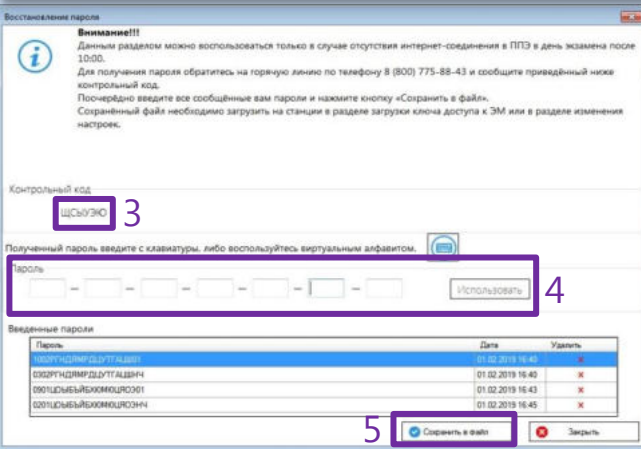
Восстановление пароля

Внимание!!!
Данным разделом можно воспользоваться только в случае отсутствия интернет-соединения в ППЭ в день экзамена после 10:00.
Для получения пароля обратитесь на горячую линию по телефону 8 (800) 775-88-43 и сообщите приведённый ниже контрольный код.
Посчерёдно введите все сообщённые вам пароли и нажмите кнопку «Сохранить в файл».
Сохранённый файл необходимо загрузить на станции в разделе загрузки ключа доступа к ЭМ или в разделе изменения настроек.

Контрольный код
ЩСЬУЭЮ
3

Полученный пароль введите с клавиатуры, либо воспользуйтесь виртуальным алфавитом.

Пароль
– – – – – –
Использовать
4

Введенные пароли

| Пароль | Дата | Удалить |
|---|---|---|
| 1002РГНДЯМРДЦУТГАЦШ01 | 01.02.2019 16:40 | × |
| 0302РГНДЯМРДЦУТГАЦШН4 | 01.02.2019 16:40 | × |
| 0901ЦДЫБЬЙБХЮМЮЦЮЭ01 | 01.02.2019 16:43 | × |
| 0201ЦДЫБЬЙБХЮМЮЦЮЭНЧ | 01.02.2019 16:45 | × |

5
Сохранить в файл
Закрыть